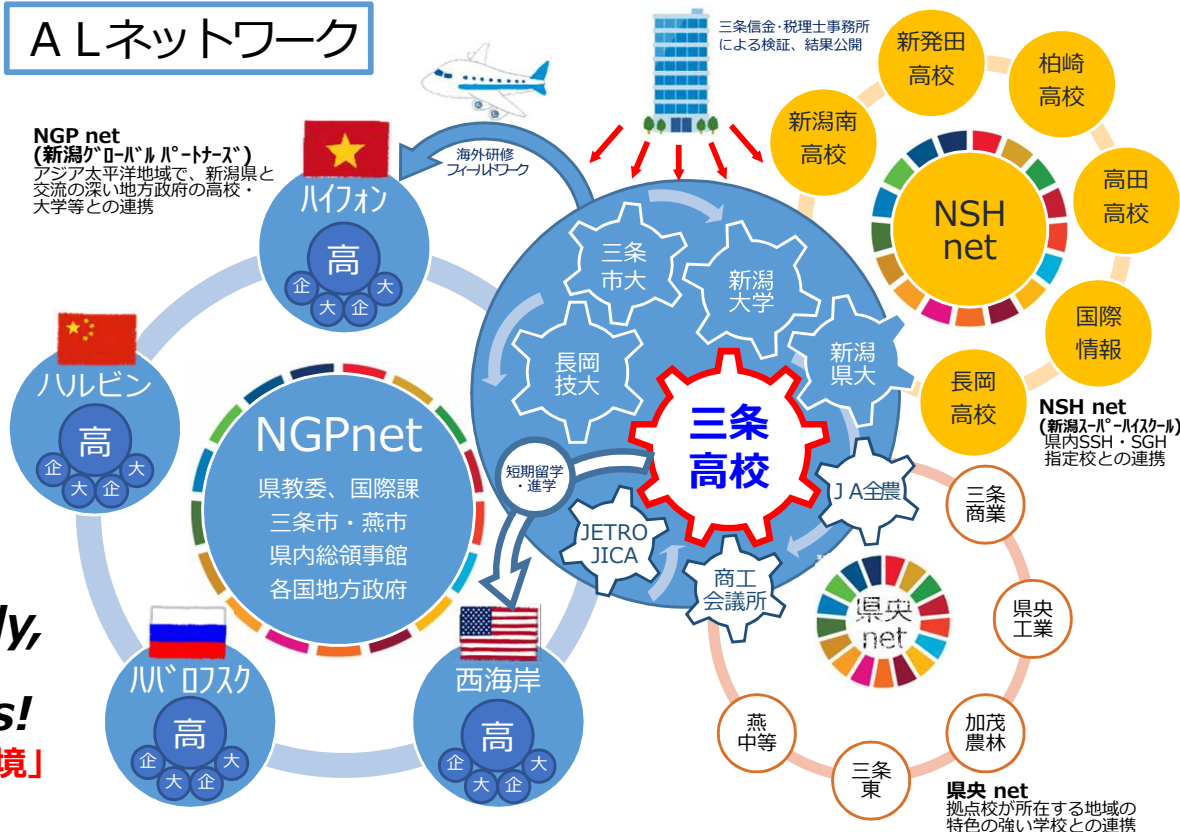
ＡＬネットワーク

NGP net
(新潟ｸﾞﾛｰﾊﾞﾙ ﾊﾟｰﾄﾅｰｽﾞ)
アジア太平洋地域で、新潟県と交流の深い地方政府の高校・大学等との連携

海外研修
フィールドワーク

三条信金･税理士事務所による検証、結果公開

ハイフォン
高
企 大 大 企

ハルビン
高
企 大 大 企

ハバﾞロフスク
高
企 大 大 企

西海岸
高
企 大 大 企

NGPnet
県教委、国際課
三条市・燕市
県内総領事館
各国地方政府

三条市大
新潟大学
長岡技大
新潟県大
三条高校
短期留学・進学
JETRO JICA
ＪＡ全農
商工会議所

新発田高校
柏崎高校
新潟南高校
高田高校
NSH net
国際情報
長岡高校

NSH net
(新潟ｽｰﾊﾟｰﾊｲｽｸｰﾙ)
県内SSH・SGH指定校との連携

三条商業
県央工業
県央net
加茂農林
三条東
燕中等

県央 net
拠点校が所在する地域の特色の強い学校との連携

ly,
s!
境」